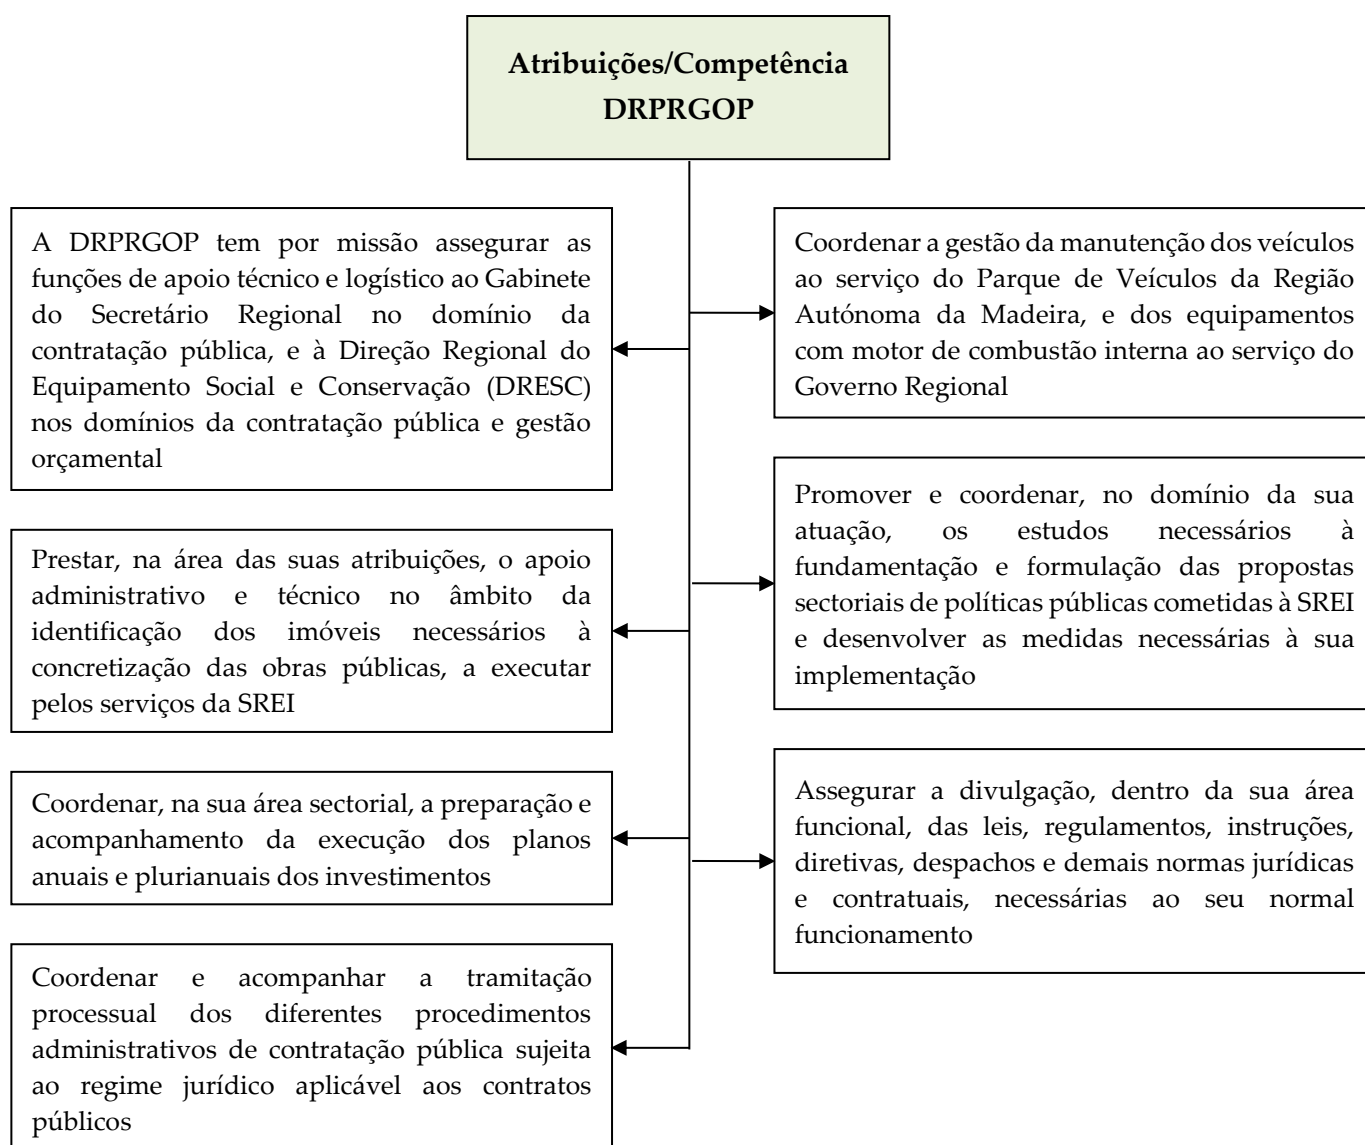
Atribuições/Competência
DRPRGOP

A DRPRGOP tem por missão assegurar as funções de apoio técnico e logístico ao Gabinete do Secretário Regional no domínio da contratação pública, e à Direção Regional do Equipamento Social e Conservação (DRESC) nos domínios da contratação pública e gestão orçamental

Prestar, na área das suas atribuições, o apoio administrativo e técnico no âmbito da identificação dos imóveis necessários à concretização das obras públicas, a executar pelos serviços da SREI

Coordenar, na sua área sectorial, a preparação e acompanhamento da execução dos planos anuais e plurianuais dos investimentos

Coordenar e acompanhar a tramitação processual dos diferentes procedimentos administrativos de contratação pública sujeita ao regime jurídico aplicável aos contratos públicos

Coordenar a gestão da manutenção dos veículos ao serviço do Parque de Veículos da Região Autónoma da Madeira, e dos equipamentos com motor de combustão interna ao serviço do Governo Regional

Promover e coordenar, no domínio da sua atuação, os estudos necessários à fundamentação e formulação das propostas sectoriais de políticas públicas cometidas à SREI e desenvolver as medidas necessárias à sua implementação

Assegurar a divulgação, dentro da sua área funcional, das leis, regulamentos, instruções, diretivas, despachos e demais normas jurídicas e contratuais, necessárias ao seu normal funcionamento